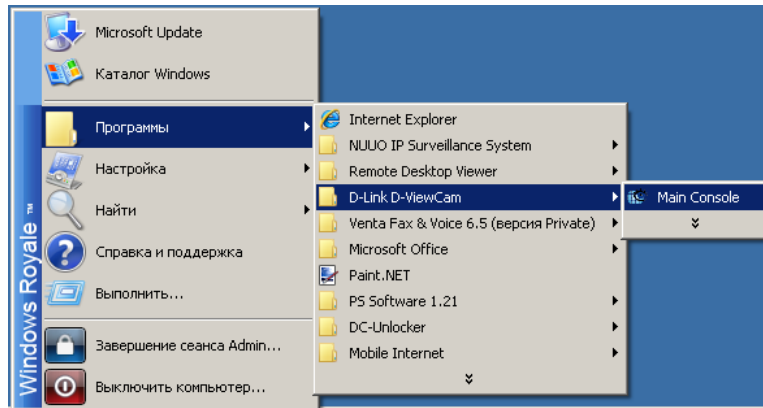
Windows Royale ™

Microsoft Update
Каталог Windows
Программы
Настройка
Найти
Справка и поддержка
Выполнить...
Завершение сеанса Admin...
Выключить компьютер...

Internet Explorer
NUUO IP Surveillance System
Remote Desktop Viewer
D-Link D-ViewCam
Venta Fax & Voice 6.5 (версия Private)
Microsoft Office
Paint.NET
PS Software 1.21
DC-Unlocker
Mobile Internet

Main Console